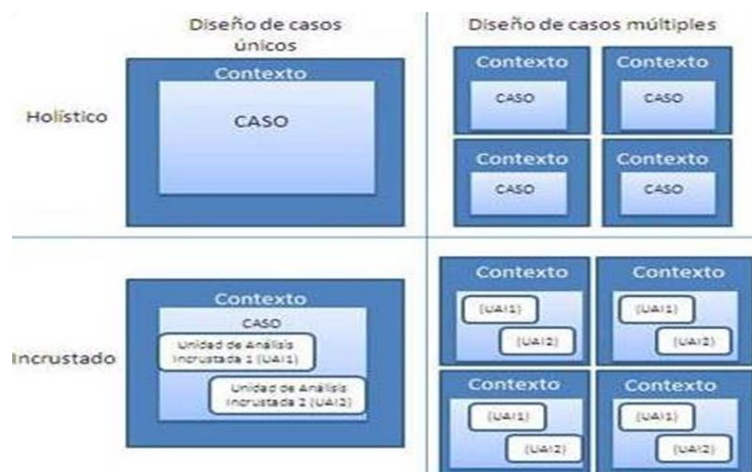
Diseño de casos únicos

Diseño de casos múltiples

Holístico

Contexto

CASO

Contexto

CASO

Contexto

CASO

Contexto

CASO

Contexto

CASO

Incrustado

Contexto

CASO

Unidad de Análisis Incrustada 1 (UAI1)

Unidad de Análisis Incrustada 2 (UAI2)

Contexto

(UAI1)

(UAI2)

Contexto

(UAI1)

(UAI2)

Contexto

(UAI1)

(UAI2)

Contexto

(UAI1)

(UAI2)